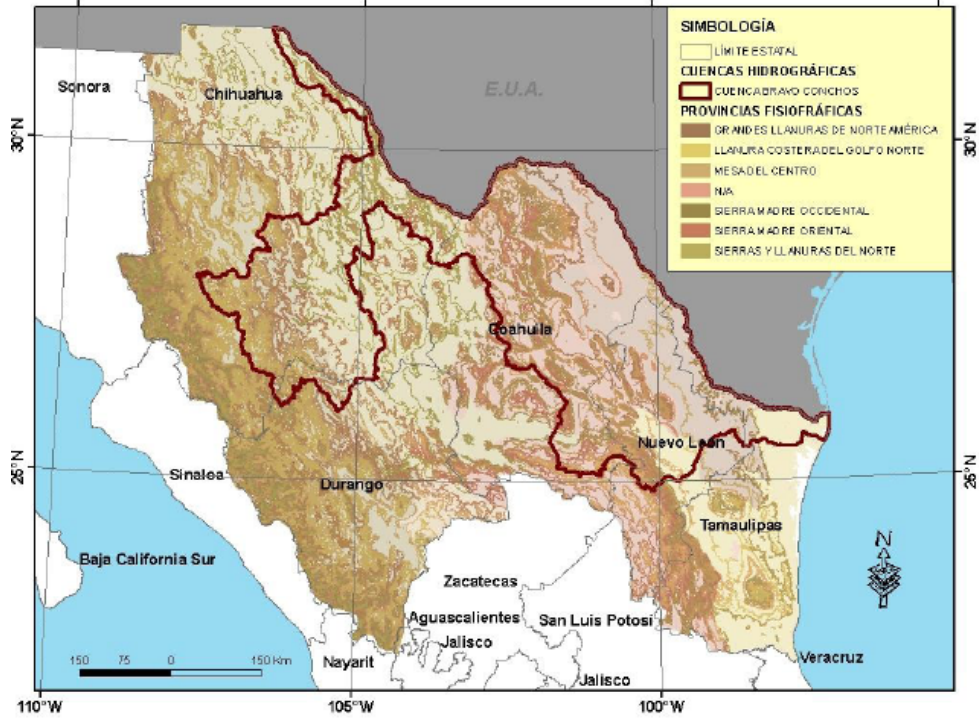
SIMBOLOGÍA
LÍMITE ESTATAL
CUENCAS HIDROGRÁFICAS
CUENCA BRAVO CONCHOS
PROVINCIAS FISIOFRÁFICAS
GRANDES LLANURAS DE NORTEAMÉRICA
LLANURA COSTERA DEL GOLFO NORTE
MESA DEL CENTRO
N/A
SIERRA MADRE OCCIDENTAL
SIERRA MADRE ORIENTAL
SIERRAS Y LLANURAS DEL NORTE

E.U.A.
Sonora
Chihuahua
Coahuila
Nuevo Leon
Sinaloa
Durango
Tamaulipas
Baja California Sur
Zacatecas
Aguascalientes
Jalisco
San Luis Potosi
Nayarit
Jalisco
Veracruz
N

30°N
30°N
25°N
25°N

150 75 0 150 Km

110°W
105°W
100°W